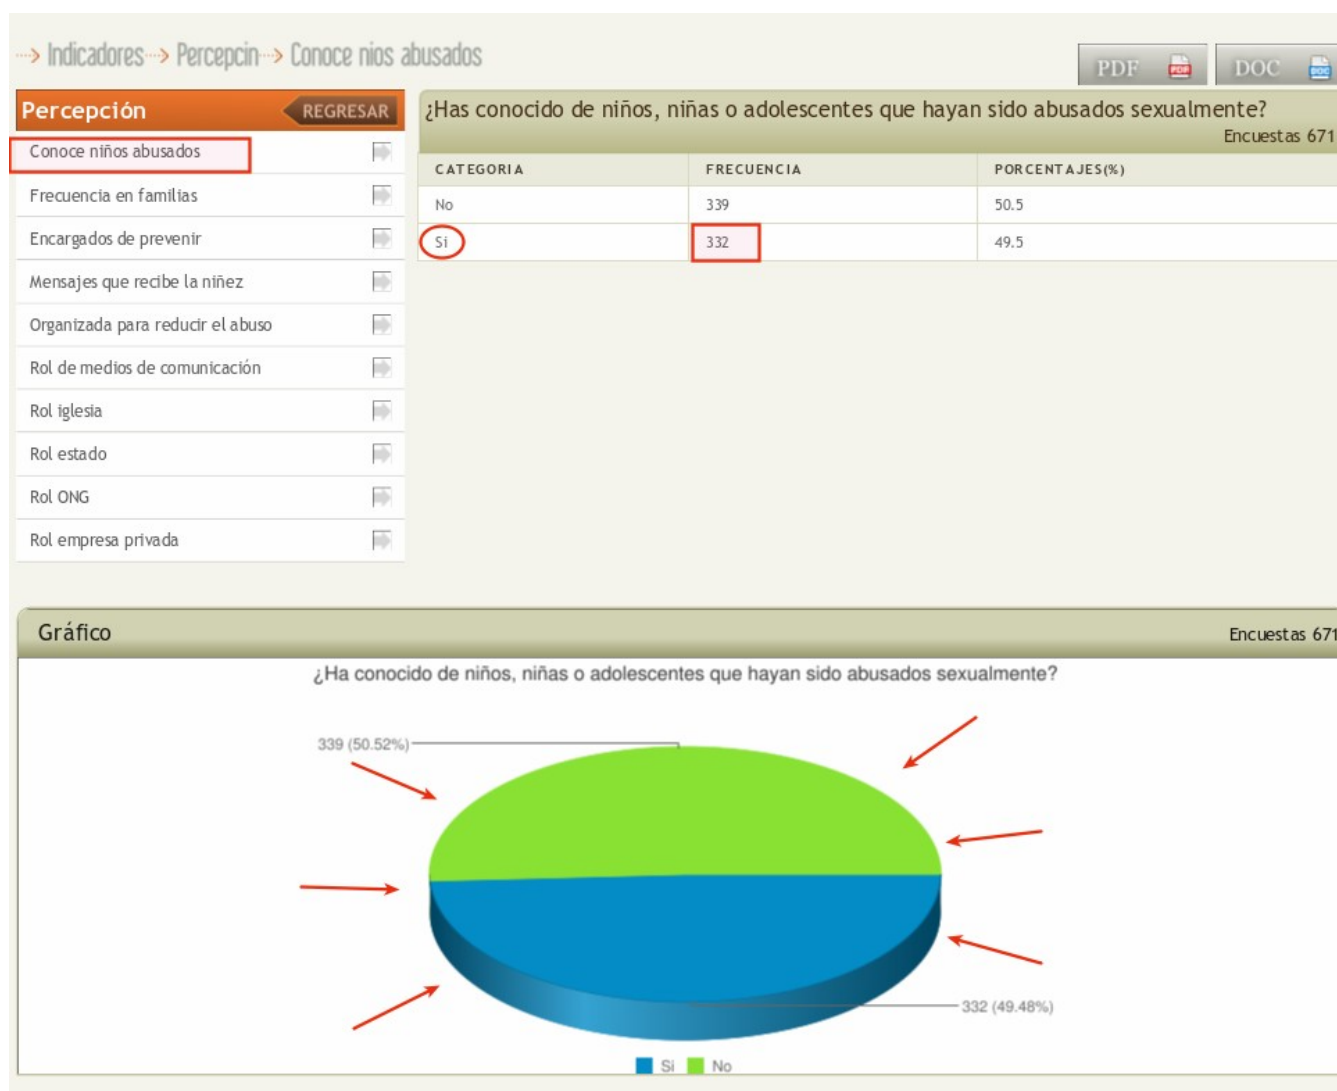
Indicadores Percepcin Conoce nios abusados

PDF DOC

Percepción REGRESAR

Conoce niños abusados
Frecuencia en familias
Encargados de prevenir
Mensajes que recibe la niñez
Organizada para reducir el abuso
Rol de medios de comunicación
Rol iglesia
Rol estado
Rol ONG
Rol empresa privada

¿Has conocido de niños, niñas o adolescentes que hayan sido abusados sexualmente?
Encuestas 671

| CATEGORIA | FRECUENCIA | PORCENTAJES(%) |
|---|---|---|
| No | 339 | 50.5 |
| Si | 332 | 49.5 |

Gráfico
Encuestas 671

¿Ha conocido de niños, niñas o adolescentes que hayan sido abusados sexualmente?

339 (50.52%)
332 (49.48%)

Si No